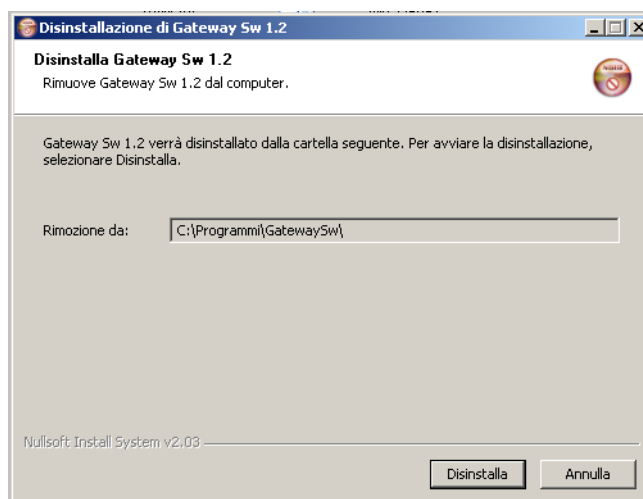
Disinstallazione di Gateway Sw 1.2

Disinstalla Gateway Sw 1.2

Rimuove Gateway Sw 1.2 dal computer.

Gateway Sw 1.2 verrà disinstallato dalla cartella seguente. Per avviare la disinstallazione, selezionare Disinstalla.

Rimozione da: C:\Programmi\GatewaySw\

Nullsoft Install System v2.03

Disinstalla

Annulla